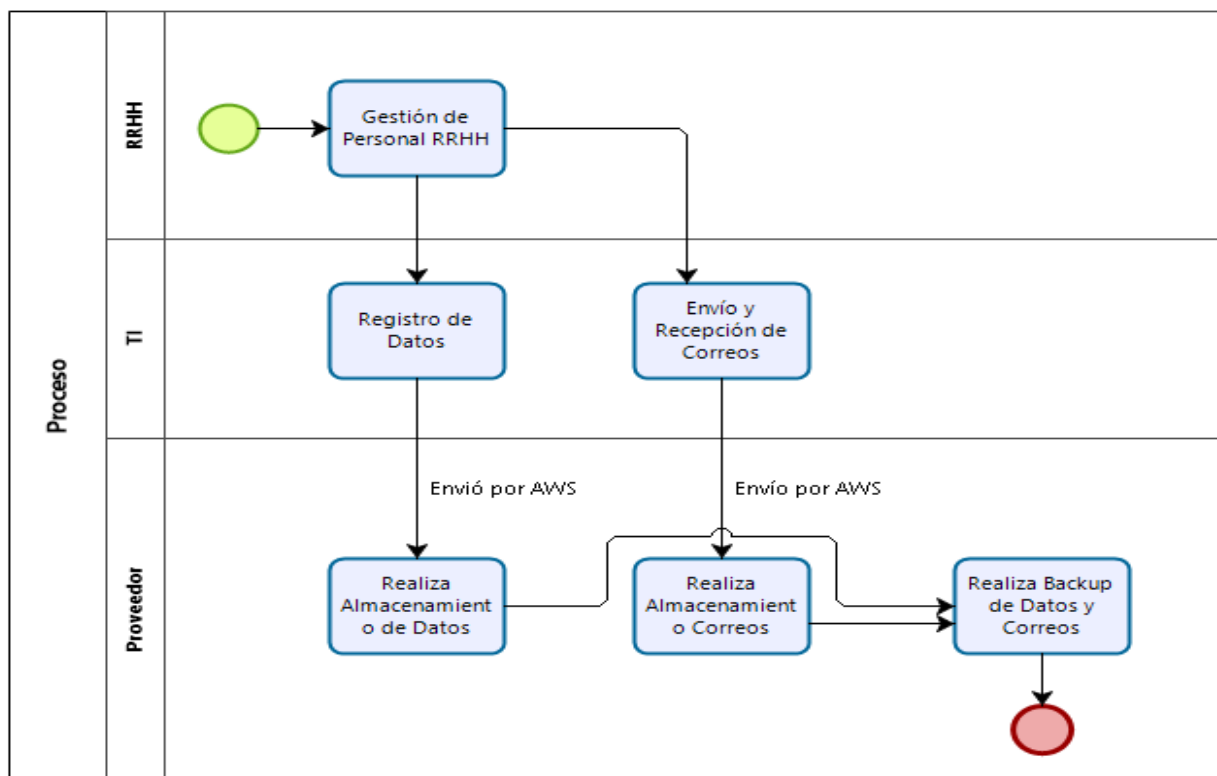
Proceso

RRHH

Gestión de Personal RRHH

TI

Registro de Datos

Envío y Recepción de Correos

Proveedor

Envió por AWS

Envío por AWS

Realiza Almacenamient o de Datos

Realiza Almacenamient o Correos

Realiza Backup de Datos y Correos